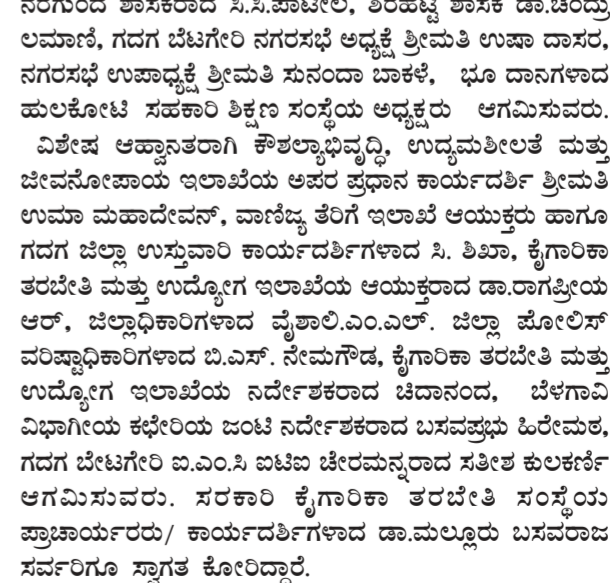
ನರಗುಂದ ಶಾಸಕರಾದ ಸಿ.ಸಿ.ಪಾಟೀಲ, ಶಿರಹಟ್ಟಿ ಶಾಸಕ ಡಾ.ಚಂದ್ರು ಲಮಾಣಿ, ಗದಗ ಬೆಟಗೇರಿ ನಗರಸಭೆ ಅಧ್ಯಕ್ಷೆ ಶ್ರೀಮತಿ ಉಷಾ ದಾಸರ, ನಗರಸಭೆ ಉಪಾಧ್ಯಕ್ಷೆ ಶ್ರೀಮತಿ ಸುನಂದಾ ಬಾಕಳೆ, ಭೂ ದಾನಿಗಳಾದ ಹುಲಕೋಟಿ ಸಹಕಾರಿ ಶಿಕ್ಷಣ ಸಂಸ್ಥೆಯ ಅಧ್ಯಕ್ಷರು ಆಗಮಿಸುವರು.

ವಿಶೇಷ ಆಹ್ವಾನಿತರಾಗಿ ಕೌಶಲ್ಯಾಭಿವೃದ್ಧಿ, ಉದ್ಯಮಶೀಲತೆ ಮತ್ತು ಜೀವನೋಪಾಯ ಇಲಾಖೆಯ ಅಪರ ಪ್ರಧಾನ ಕಾರ್ಯದರ್ಶಿ ಶ್ರೀಮತಿ ಉಮಾ ಮಹಾದೇವನ್, ವಾಣಿಜ್ಯ ತೆರಿಗೆ ಇಲಾಖೆ ಆಯುಕ್ತರು ಹಾಗೂ ಗದಗ ಜಿಲ್ಲಾ ಉಸ್ತುವಾರಿ ಕಾರ್ಯದರ್ಶಿಗಳಾದ ಸಿ. ಶಿಖಾ, ಕೈಗಾರಿಕಾ ತರಬೇತಿ ಮತ್ತು ಉದ್ಯೋಗ ಇಲಾಖೆಯ ಆಯುಕ್ತರಾದ ಡಾ.ರಾಗಪ್ರಿಯ ಆರ್, ಜಿಲ್ಲಾಧಿಕಾರಿಗಳಾದ ವೈಶಾಲಿ.ಎಂ.ಎಲ್. ಜಿಲ್ಲಾ ಪೋಲಿಸ್ ವರಿಷ್ಠಾಧಿಕಾರಿಗಳಾದ ಬಿ.ಎಸ್. ನೇಮಗೌಡ, ಕೈಗಾರಿಕಾ ತರಬೇತಿ ಮತ್ತು ಉದ್ಯೋಗ ಇಲಾಖೆಯ ನಿರ್ದೇಶಕರಾದ ಚಿದಾನಂದ, ಬೆಳಗಾವಿ ವಿಭಾಗೀಯ ಕಚೇರಿಯ ಜಂಟಿ ನಿರ್ದೇಶಕರಾದ ಬಸವಪ್ರಭು ಹಿರೇಮಠ, ಗದಗ ಬೆಟಗೇರಿ ಐ.ಎಂ.ಸಿ ಐಟಿಐ ಚೇರಮನ್ನರಾದ ಸತೀಶ ಕುಲಕರ್ಣಿ ಆಗಮಿಸುವರು. ಸರಕಾರಿ ಕೈಗಾರಿಕಾ ತರಬೇತಿ ಸಂಸ್ಥೆಯ ಪ್ರಾಚಾರ್ಯರರು/ ಕಾರ್ಯದರ್ಶಿಗಳಾದ ಡಾ.ಮಲ್ಲೂರು ಬಸವರಾಜ ಸರ್ವರಿಗೂ ಸ್ವಾಗತ ಕೋರಿದ್ದಾರೆ.